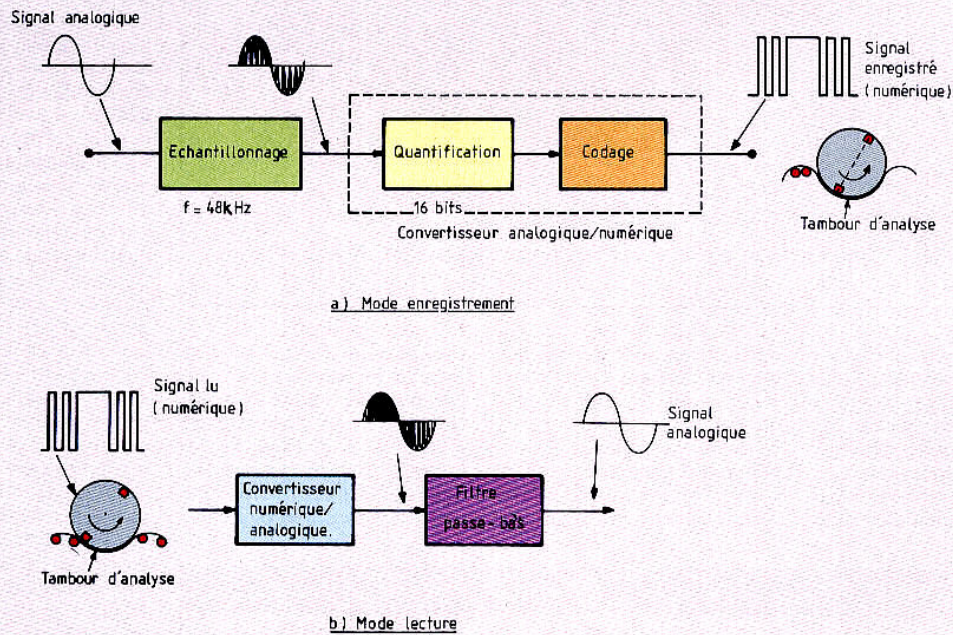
Signal analogique

Echantillonnage

f = 48 kHz

Quantification

Codage

16 bits

Convertisseur analogique/numérique

Signal enregistré (numérique)

Tambour d'analyse

a) Mode enregistrement

Signal lu (numérique)

Tambour d'analyse

Convertisseur numérique/analogique.

Filtre passe-bas

Signal analogique

b) Mode lecture